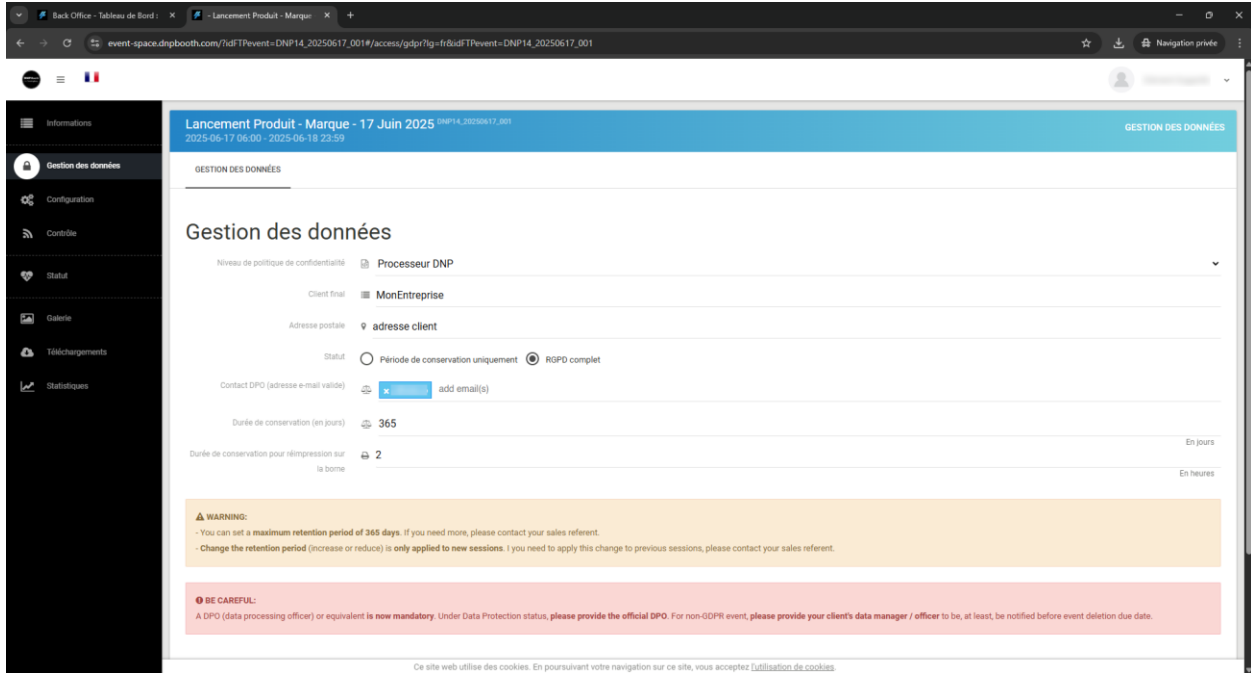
Back Office - Tableau de Bord : ×
- Lancement Produit - Marque ×
+

event-space.dnpbooth.com/?idFTPevent=DNP14_20250617_001#/access/gdpr?lg=fr&idFTPevent=DNP14_20250617_001

Navigation privée

Informations
Gestion des données
Configuration
Contrôle
Statut
Galerie
Téléchargements
Statistiques

Lancement Produit - Marque - 17 Juin 2025 DNP14_20250617_001
2025-06-17 06:00 - 2025-06-18 23:59

GESTION DES DONNÉES

GESTION DES DONNÉES

Gestion des données

Niveau de politique de confidentialité: Processeur DNP

Client final: MonEntreprise

Adresse postale: adresse client

Statut: Période de conservation uniquement / RGPD complet

Contact DPO (adresse e-mail valide): × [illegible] add email(s)

Durée de conservation (en jours): 365
En jours

Durée de conservation pour réimpression sur la borne: 2
En heures

⚠ WARNING:
- You can set a maximum retention period of 365 days. If you need more, please contact your sales referent.
- Change the retention period (increase or reduce) is only applied to new sessions. I you need to apply this change to previous sessions, please contact your sales referent.

❗ BE CAREFUL:
A DPO (data processing officer) or equivalent is now mandatory. Under Data Protection status, please provide the official DPO. For non-GDPR event, please provide your client's data manager / officer to be, at least, be notified before event deletion due date.

Ce site web utilise des cookies. En poursuivant votre navigation sur ce site, vous acceptez l'utilisation de cookies.